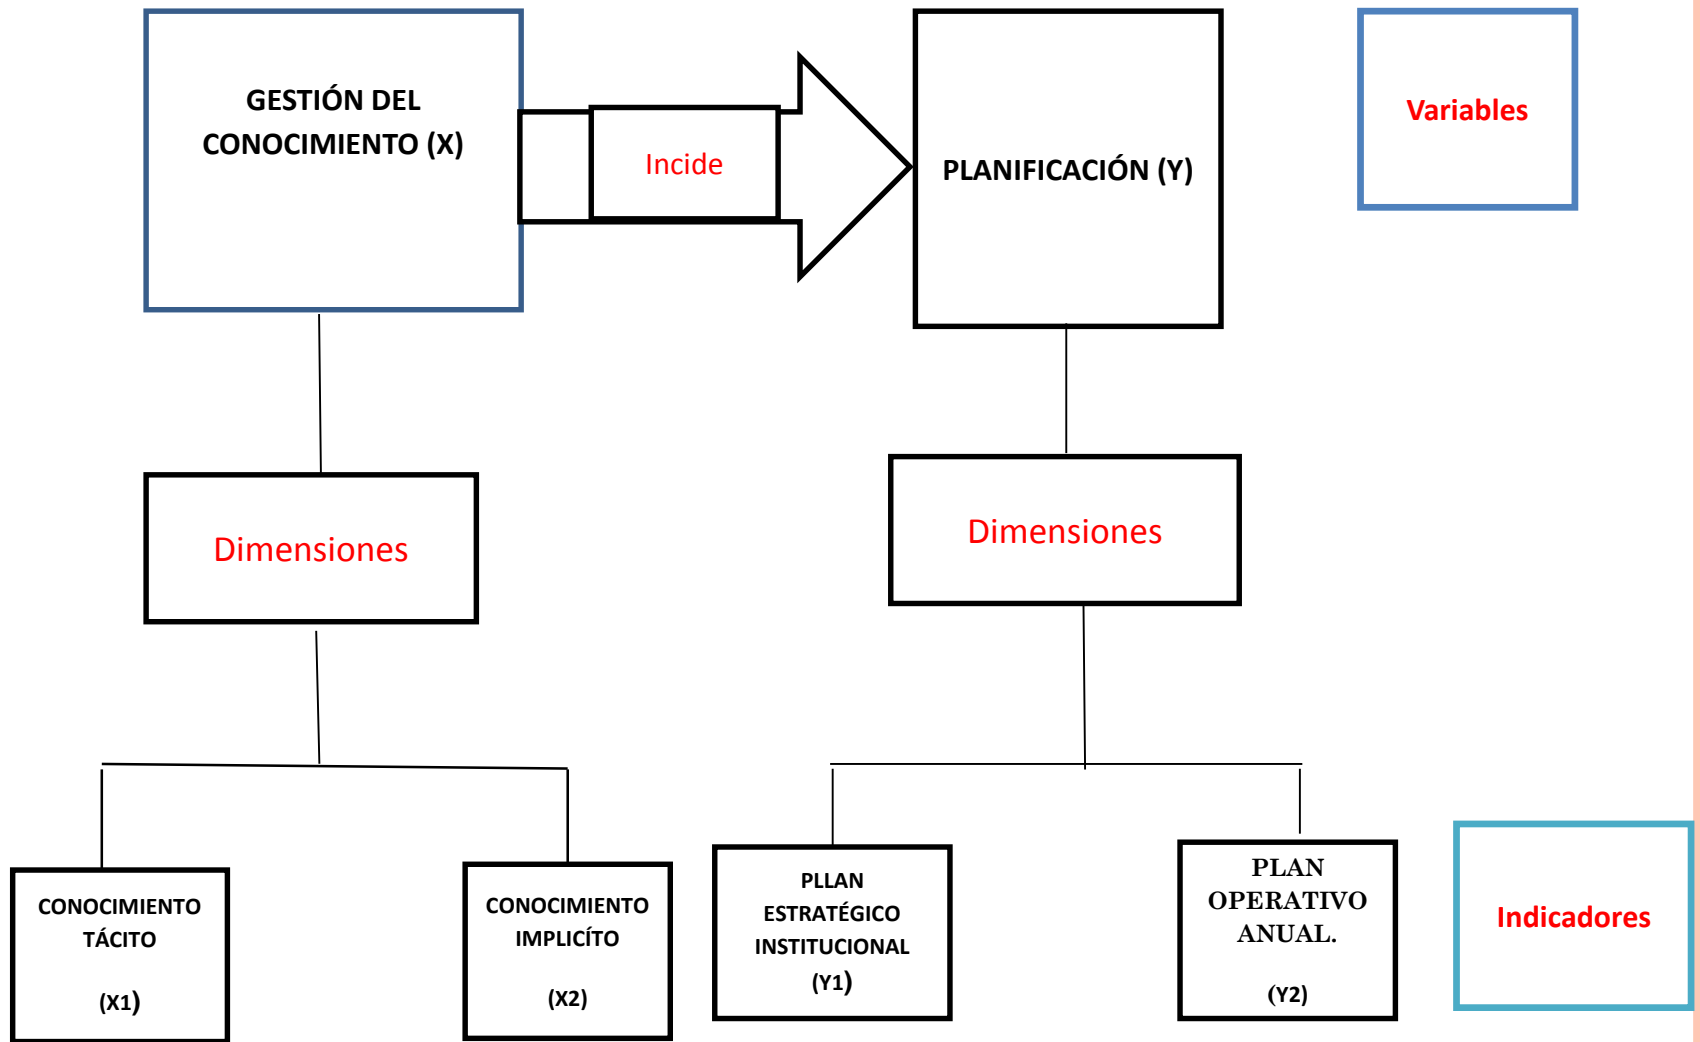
GESTIÓN DEL CONOCIMIENTO (X)

Incide

PLANIFICACIÓN (Y)

Variables

Dimensiones

Dimensiones

CONOCIMIENTO TÁCITO

(X1)

CONOCIMIENTO IMPLICÍTO

(X2)

PLLAN ESTRATÉGICO INSTITUCIONAL

(Y1)

PLAN OPERATIVO ANUAL.

(Y2)

Indicadores